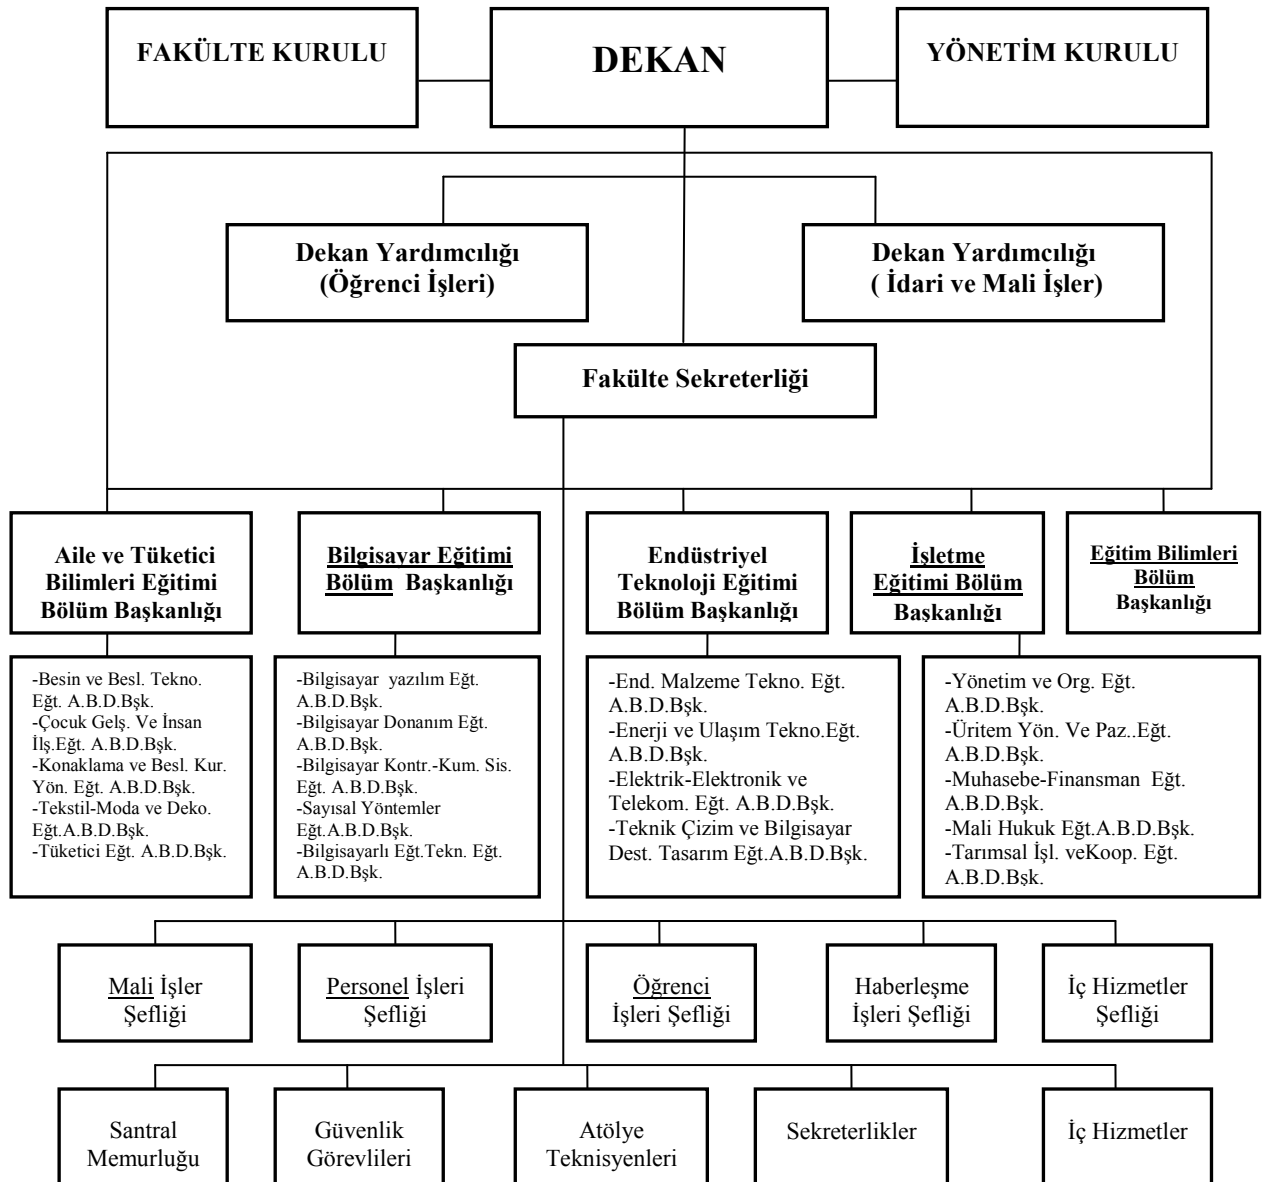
FAKÜLTE KURULU

DEKAN

YÖNETİM KURULU

Dekan Yardımcılığı (Öğrenci İşleri)

Dekan Yardımcılığı ( İdari ve Mali İşler)

Fakülte Sekreterliği

Aile ve Tüketici Bilimleri Eğitimi Bölüm Başkanlığı

Bilgisayar Eğitimi Bölüm Başkanlığı

Endüstriyel Teknoloji Eğitimi Bölüm Başkanlığı

İşletme Eğitimi Bölüm Başkanlığı

Eğitim Bilimleri Bölüm Başkanlığı

-Besin ve Besl. Tekno. Eğt. A.B.D.Bşk.
-Çocuk Gelş. Ve İnsan İlş.Eğt. A.B.D.Bşk.
-Konaklama ve Besl. Kur. Yön. Eğt. A.B.D.Bşk.
-Tekstil-Moda ve Deko. Eğt.A.B.D.Bşk.
-Tüketici Eğt. A.B.D.Bşk.

-Bilgisayar yazılım Eğt. A.B.D.Bşk.
-Bilgisayar Donanım Eğt. A.B.D.Bşk.
-Bilgisayar Kontr.-Kum. Sis. Eğt. A.B.D.Bşk.
-Sayısal Yöntemler Eğt.A.B.D.Bşk.
-Bilgisayarlı Eğt.Tekn. Eğt. A.B.D.Bşk.

-End. Malzeme Tekno. Eğt. A.B.D.Bşk.
-Enerji ve Ulaşım Tekno.Eğt. A.B.D.Bşk.
-Elektrik-Elektronik ve Telekom. Eğt. A.B.D.Bşk.
-Teknik Çizim ve Bilgisayar Dest. Tasarım Eğt.A.B.D.Bşk.

-Yönetim ve Org. Eğt. A.B.D.Bşk.
-Üritem Yön. Ve Paz..Eğt. A.B.D.Bşk.
-Muhasebe-Finansman Eğt. A.B.D.Bşk.
-Mali Hukuk Eğt.A.B.D.Bşk.
-Tarımsal İşl. veKoop. Eğt. A.B.D.Bşk.

Mali İşler Şefliği

Personel İşleri Şefliği

Öğrenci İşleri Şefliği

Haberleşme İşleri Şefliği

İç Hizmetler Şefliği

Santral Memurluğu

Güvenlik Görevlileri

Atölye Teknisyenleri

Sekreterlikler

İç Hizmetler